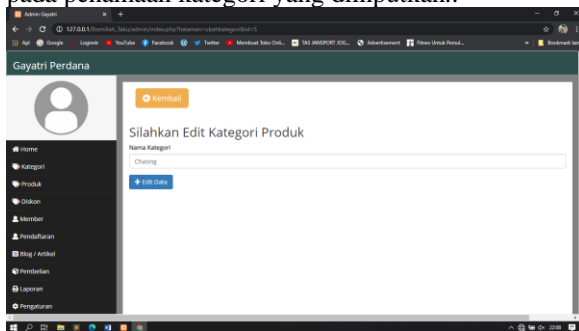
pada penamaan kategori yang diinputkan.

Admin Gayatri

127.0.0.1/tomilah_Toko/admin/index.php?halaman=ubahkategori&id=5

Apl Google Loginstr YouTube Facebook Twitter Membuat Toko Onli... TAS JANSPORT JOG... Advertisement Fitnes Untuk Pemul... Bookmark lain

Gayatri Perdana

Kembali

Silahkan Edit Kategori Produk

Nama Kategori

Chasing

+ Edit Data

Home

Kategori

Produk

Diskon

Member

Pendaftaran

Blog / Artikel

Pembelian

Laporan

Pengaturan

22:08